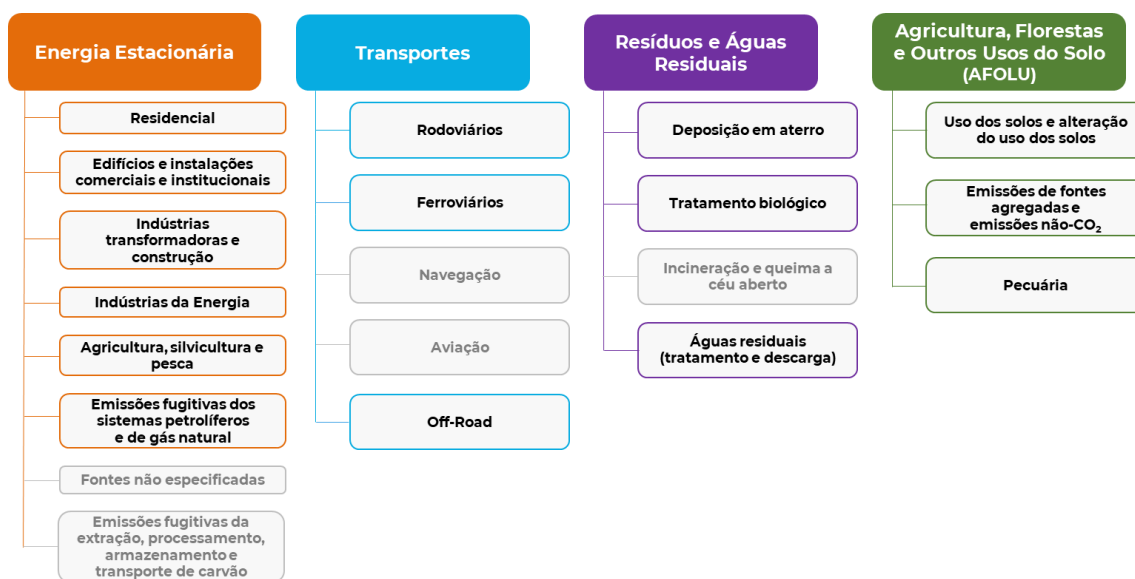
Energia Estacionária

Residencial

Edifícios e instalações comerciais e institucionais

Indústrias transformadoras e construção

Indústrias da Energia

Agricultura, silvicultura e pesca

Emissões fugitivas dos sistemas petrolíferos e de gás natural

Fontes não especificadas

Emissões fugitivas da extração, processamento, armazenamento e transporte de carvão

Transportes

Rodoviários

Ferroviários

Navegação

Aviação

Off-Road

Resíduos e Águas Residuais

Deposição em aterro

Tratamento biológico

Incineração e queima a céu aberto

Águas residuais (tratamento e descarga)

Agricultura, Florestas e Outros Usos do Solo (AFOLU)

Uso dos solos e alteração do uso dos solos

Emissões de fontes agregadas e emissões não-$CO_2$

Pecuária